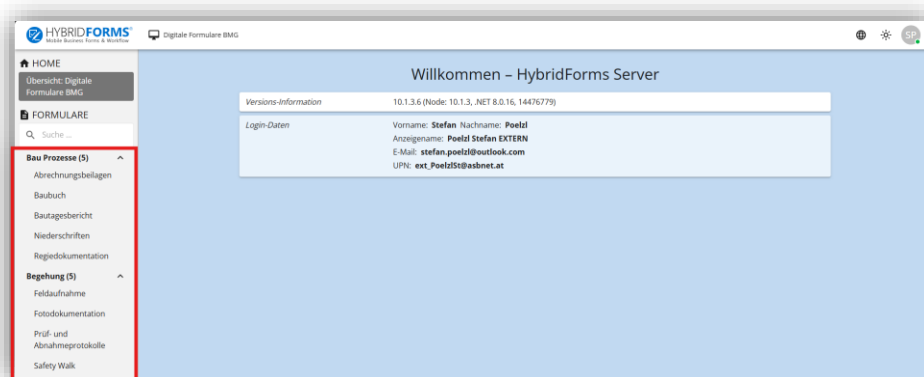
HYBRIDFORMS®
Mobile Business Forms & Workflow

Digitale Formulare BMG

SP

HOME
Übersicht: Digitale Formulare BMG
FORMULARE
Suche ...
Bau Prozesse (5)
Abrechnungsbeilagen
Baubuch
Bautagesbericht
Niederschriften
Regiedokumentation
Begehung (5)
Feldaufnahme
Fotodokumentation
Prüf- und Abnahmeprotokolle
Safety Walk

Willkommen – HybridForms Server

| Versions-Information | 10.1.3.6 (Node: 10.1.3, .NET 8.0.16, 14476779) |
|---|---|
| Login-Daten | Vorname: Stefan Nachname: Poelzl<br>Anzeigename: Poelzl Stefan EXTERN<br>E-Mail: stefan.poelzl@outlook.com<br>UPN: ext_PoelzlSt@asbnet.at |